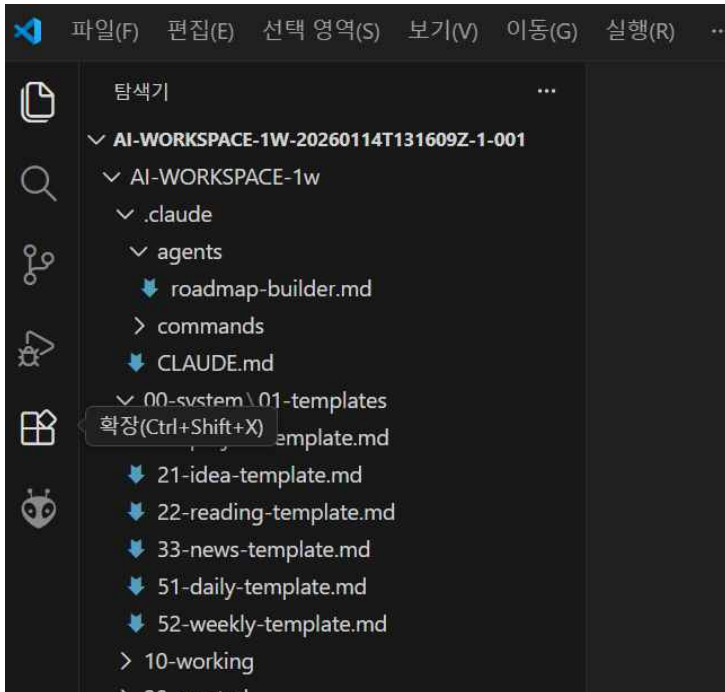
파일(F) 편집(E) 선택 영역(S) 보기(V) 이동(G) 실행(R) ···

탐색기 ···

AI-WORKSPACE-1W-20260114T131609Z-1-001
AI-WORKSPACE-1w
.claude
agents
roadmap-builder.md
commands
CLAUDE.md
00-system\01-templates
확장(Ctrl+Shift+X) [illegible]emplate.md
21-idea-template.md
22-reading-template.md
33-news-template.md
51-daily-template.md
52-weekly-template.md
10-working
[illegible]